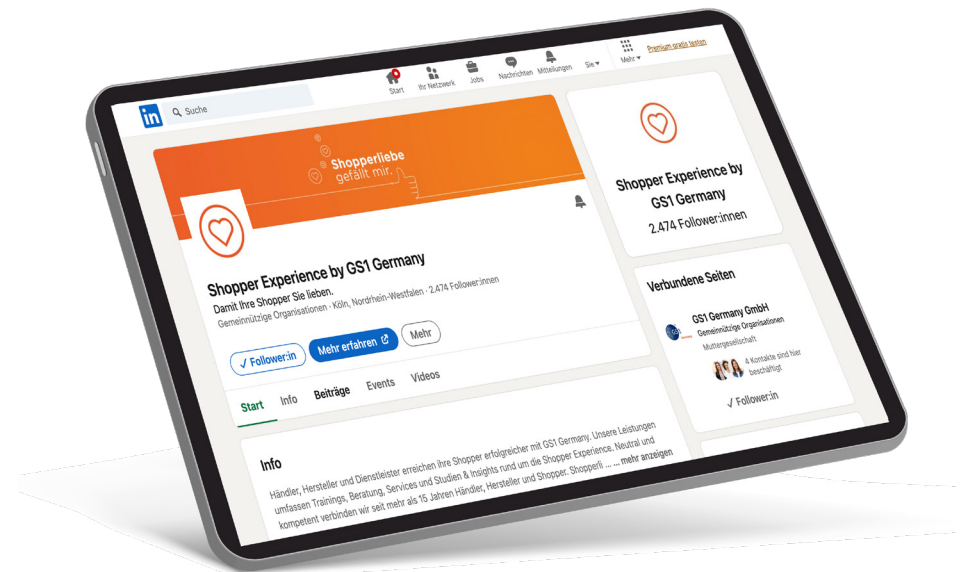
in Suche

Start Ihr Netzwerk Jobs Nachrichten Mitteilungen Sie ▾ Mehr ▾ Premium gratis testen

Shopperliebe gefällt mir.

Shopper Experience by GS1 Germany
Damit Ihre Shopper Sie lieben.
Gemeinnützige Organisationen · Köln, Nordrhein-Westfalen · 2.474 Follower:innen

✓ Follower:in Mehr erfahren Mehr

Start Info Beiträge Events Videos

Info

Händler, Hersteller und Dienstleister erreichen ihre Shopper erfolgreicher mit GS1 Germany. Unsere Leistungen umfassen Trainings, Beratung, Services und Studien & Insights rund um die Shopper Experience. Neutral und kompetent verbinden wir seit mehr als 15 Jahren Händler, Hersteller und Shopper. Shopperli ... ... mehr anzeigen

Shopper Experience by GS1 Germany
2.474 Follower:innen

Verbundene Seiten

GS1 Germany GmbH
Gemeinnützige Organisationen
Muttergesellschaft
4 Kontakte sind hier beschäftigt
✓ Follower:in